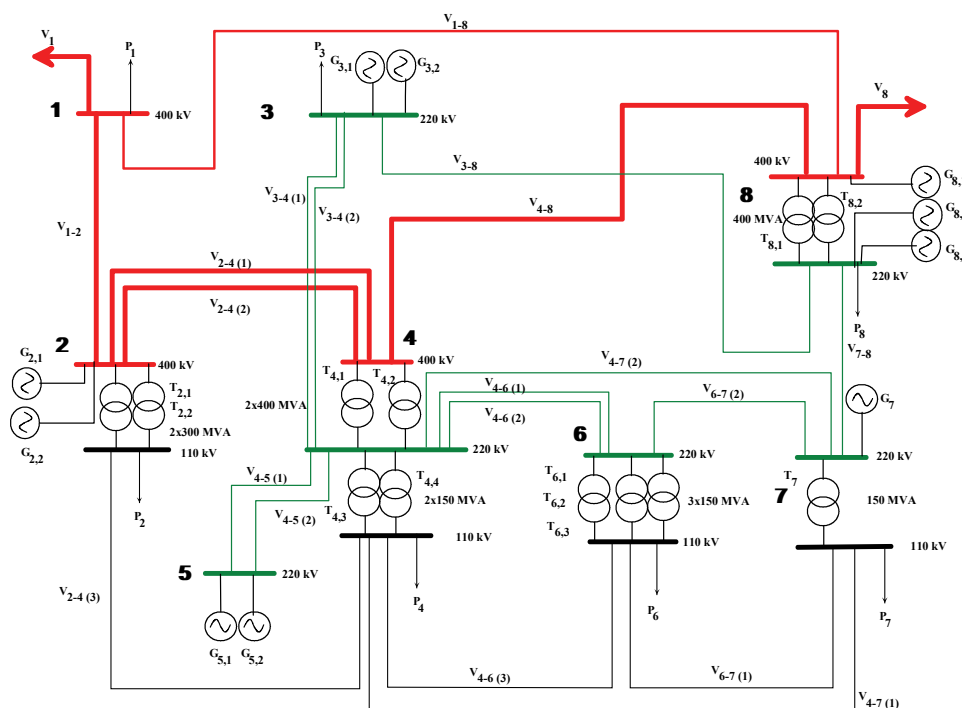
$V_1$

$P_1$

1

400 kV

$V_{1-8}$

$P_3$

$G_{3,1}$

$G_{3,2}$

3

220 kV

$V_8$

$V_{3-8}$

400 kV

8

$G_{8,}$

$T_{8,2}$

$G_{8,}$

400 MVA

$G_{8,}$

$T_{8,1}$

220 kV

$V_{4-8}$

$V_{3-4\ (1)}$

$V_{3-4\ (2)}$

$V_{1-2}$

$V_{2-4\ (1)}$

$V_{2-4\ (2)}$

$P_8$

$V_{7-8}$

4

400 kV

2

400 kV

$G_{2,1}$

$T_{4,1}$

$T_{4,2}$

$V_{4-7\ (2)}$

$T_{2,1}$

$T_{2,2}$

2x400 MVA

$V_{4-6\ (1)}$

$V_{6-7\ (2)}$

$G_7$

$V_{4-6\ (2)}$

2x300 MVA

6

220 kV

220 kV

$G_{2,2}$

110 kV

220 kV

7

$T_{6,1}$

$T_7$

$V_{4-5\ (1)}$

$T_{4,4}$

$T_{6,2}$

3x150 MVA

150 MVA

2x150 MVA

$P_2$

$V_{4-5\ (2)}$

$T_{4,3}$

$T_{6,3}$

110 kV

110 kV

110 kV

5

220 kV

$V_{2-4\ (3)}$

$P_4$

$P_6$

$P_7$

$G_{5,1}$

$G_{5,2}$

$V_{4-6\ (3)}$

$V_{6-7\ (1)}$

$V_{4-7\ (1)}$